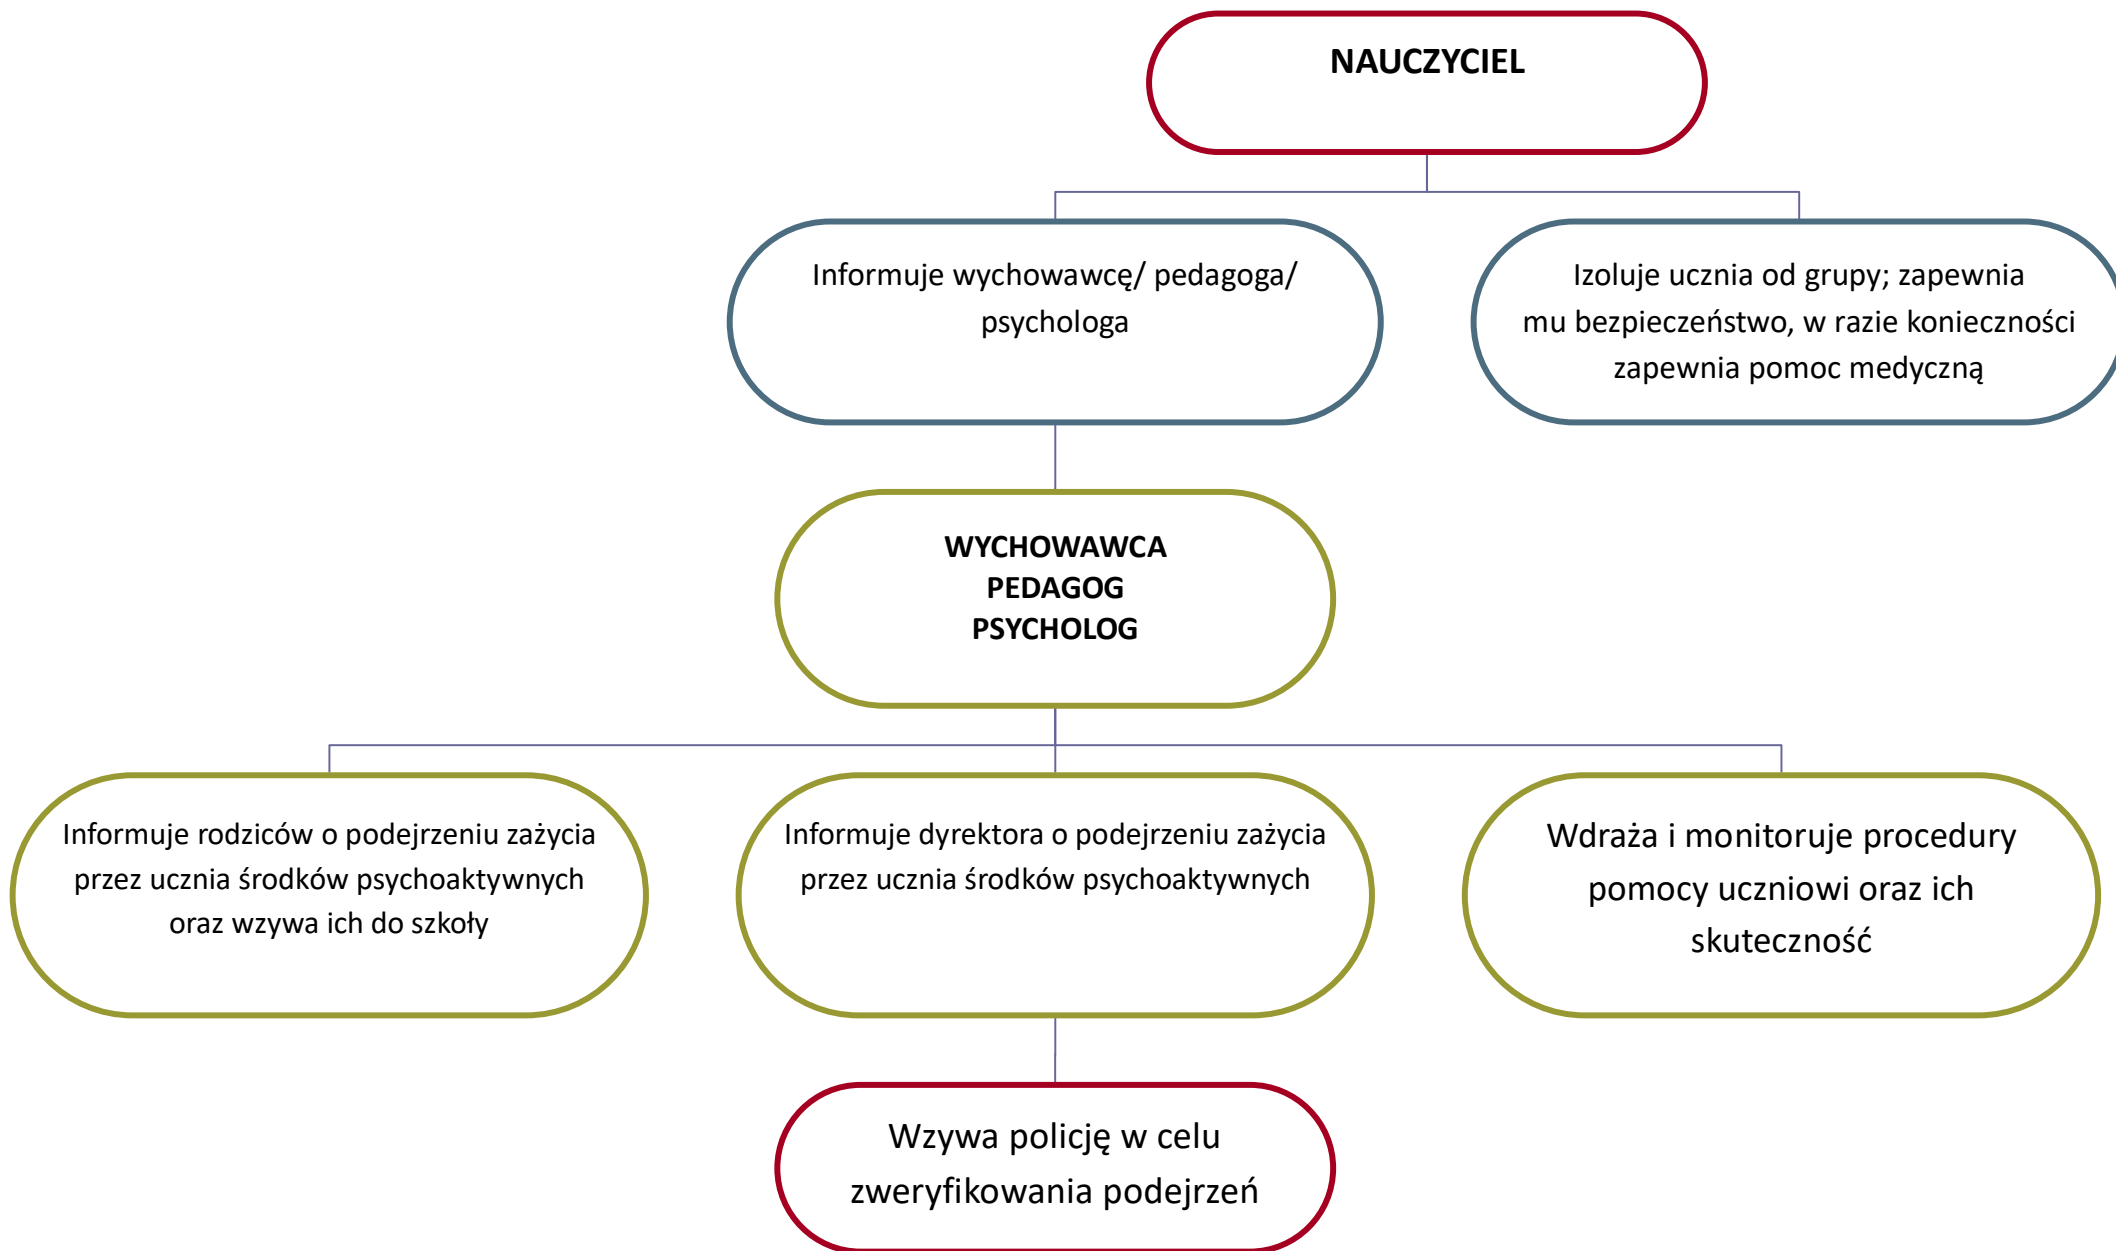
NAUCZYCIEL

Informuje wychowawcę/ pedagoga/ psychologa

Izoluje ucznia od grupy; zapewnia mu bezpieczeństwo, w razie konieczności zapewnia pomoc medyczną

WYCHOWAWCA
PEDAGOG
PSYCHOLOG

Informuje rodziców o podejrzeniu zażycia przez ucznia środków psychoaktywnych oraz wzywa ich do szkoły

Informuje dyrektora o podejrzeniu zażycia przez ucznia środków psychoaktywnych

Wdraża i monitoruje procedury pomocy uczniowi oraz ich skuteczność

Wzywa policję w celu zweryfikowania podejrzeń